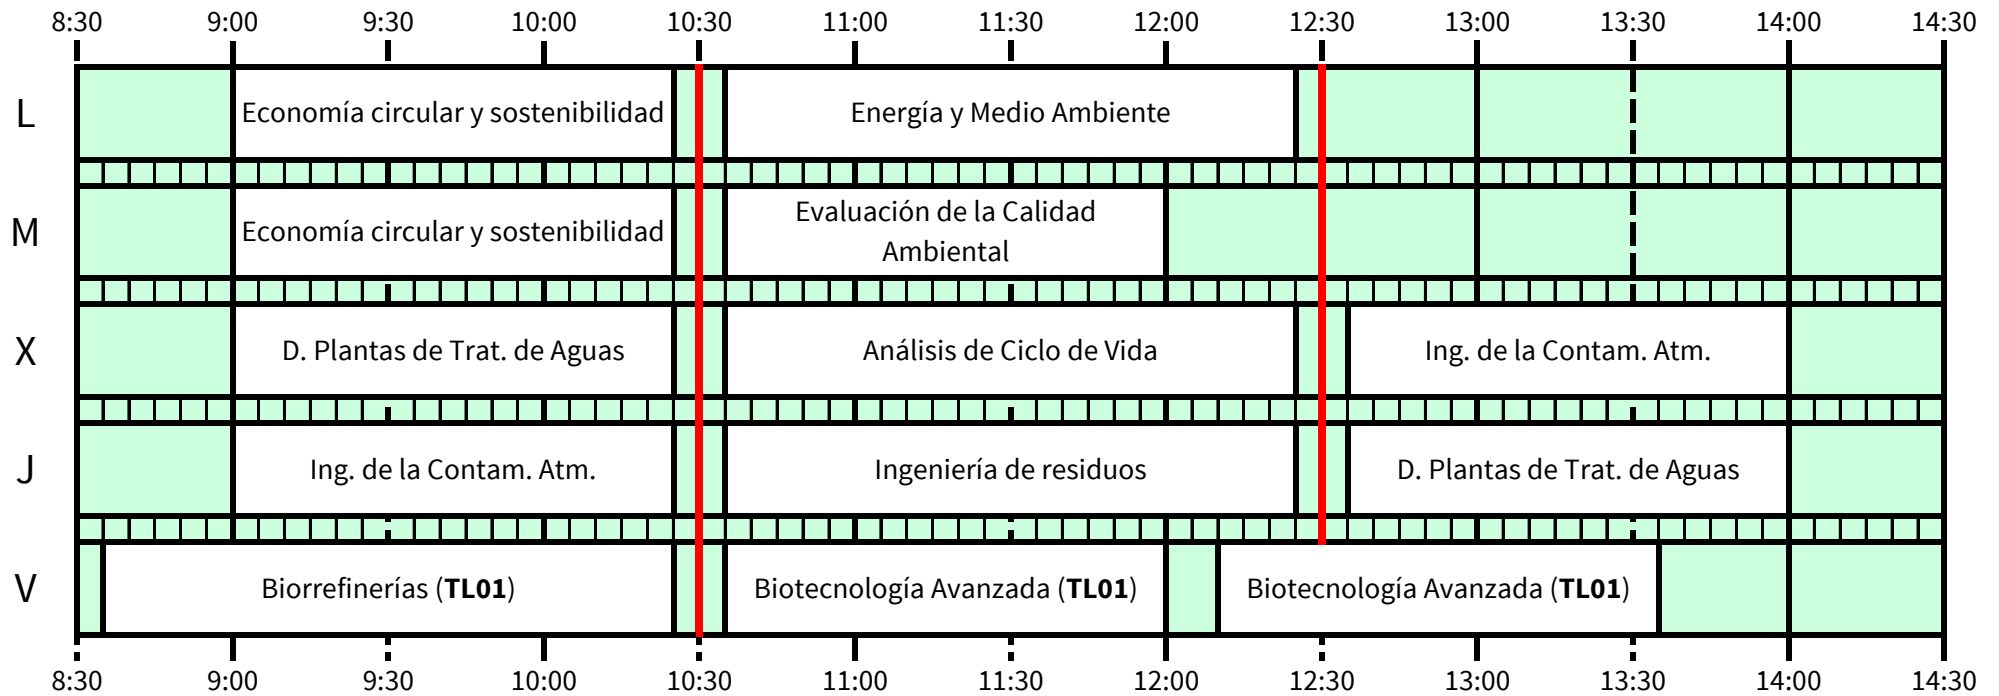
| | 8:30 | 9:00 | 9:30 | 10:00 | 10:30 | 11:00 | 11:30 | 12:00 | 12:30 | 13:00 | 13:30 | 14:00 | 14:30 |
|---|---|---|---|---|---|---|---|---|---|---|---|---|---|
| L | | Economía circular y sostenibilidad | | | | Energía y Medio Ambiente | | | | | | | |
| M | | Economía circular y sostenibilidad | | | | Evaluación de la Calidad Ambiental | | | | | | | |
| X | | D. Plantas de Trat. de Aguas | | | | Análisis de Ciclo de Vida | | | | Ing. de la Contam. Atm. | | | |
| J | | Ing. de la Contam. Atm. | | | | Ingeniería de residuos | | | | D. Plantas de Trat. de Aguas | | | |
| V | | Biorrefinerías (**TL01**) | | | | Biotecnología Avanzada (**TL01**) | | | Biotecnología Avanzada (**TL01**) | | | | |

8:30 9:00 9:30 10:00 10:30 11:00 11:30 12:00 12:30 13:00 13:30 14:00 14:30